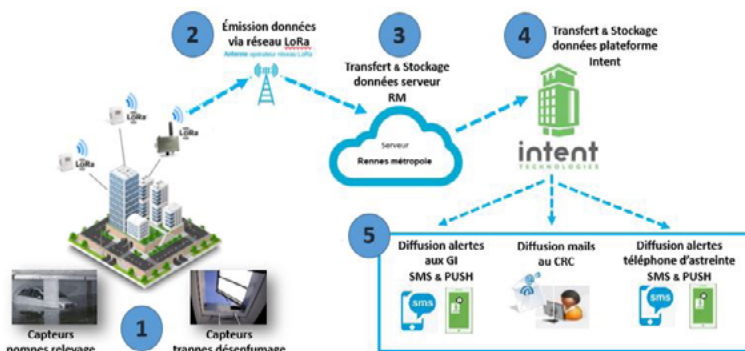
2
Émission données via réseau LoRa
Antenne opérateur réseau LoRa

3
Transfert & Stockage données serveur RM

4
Transfert & Stockage données plateforme Intent

LoRa
LoRa
LoRa

Serveur
Rennes métropole

intent
TECHNOLOGIES

5
Diffusion alertes aux GI
SMS & PUSH

Diffusion mails au CRC

Diffusion alertes téléphone d'astreinte
SMS & PUSH

sms
sms

Capteurs pompes relevage

1

Capteurs trappes désenfumage